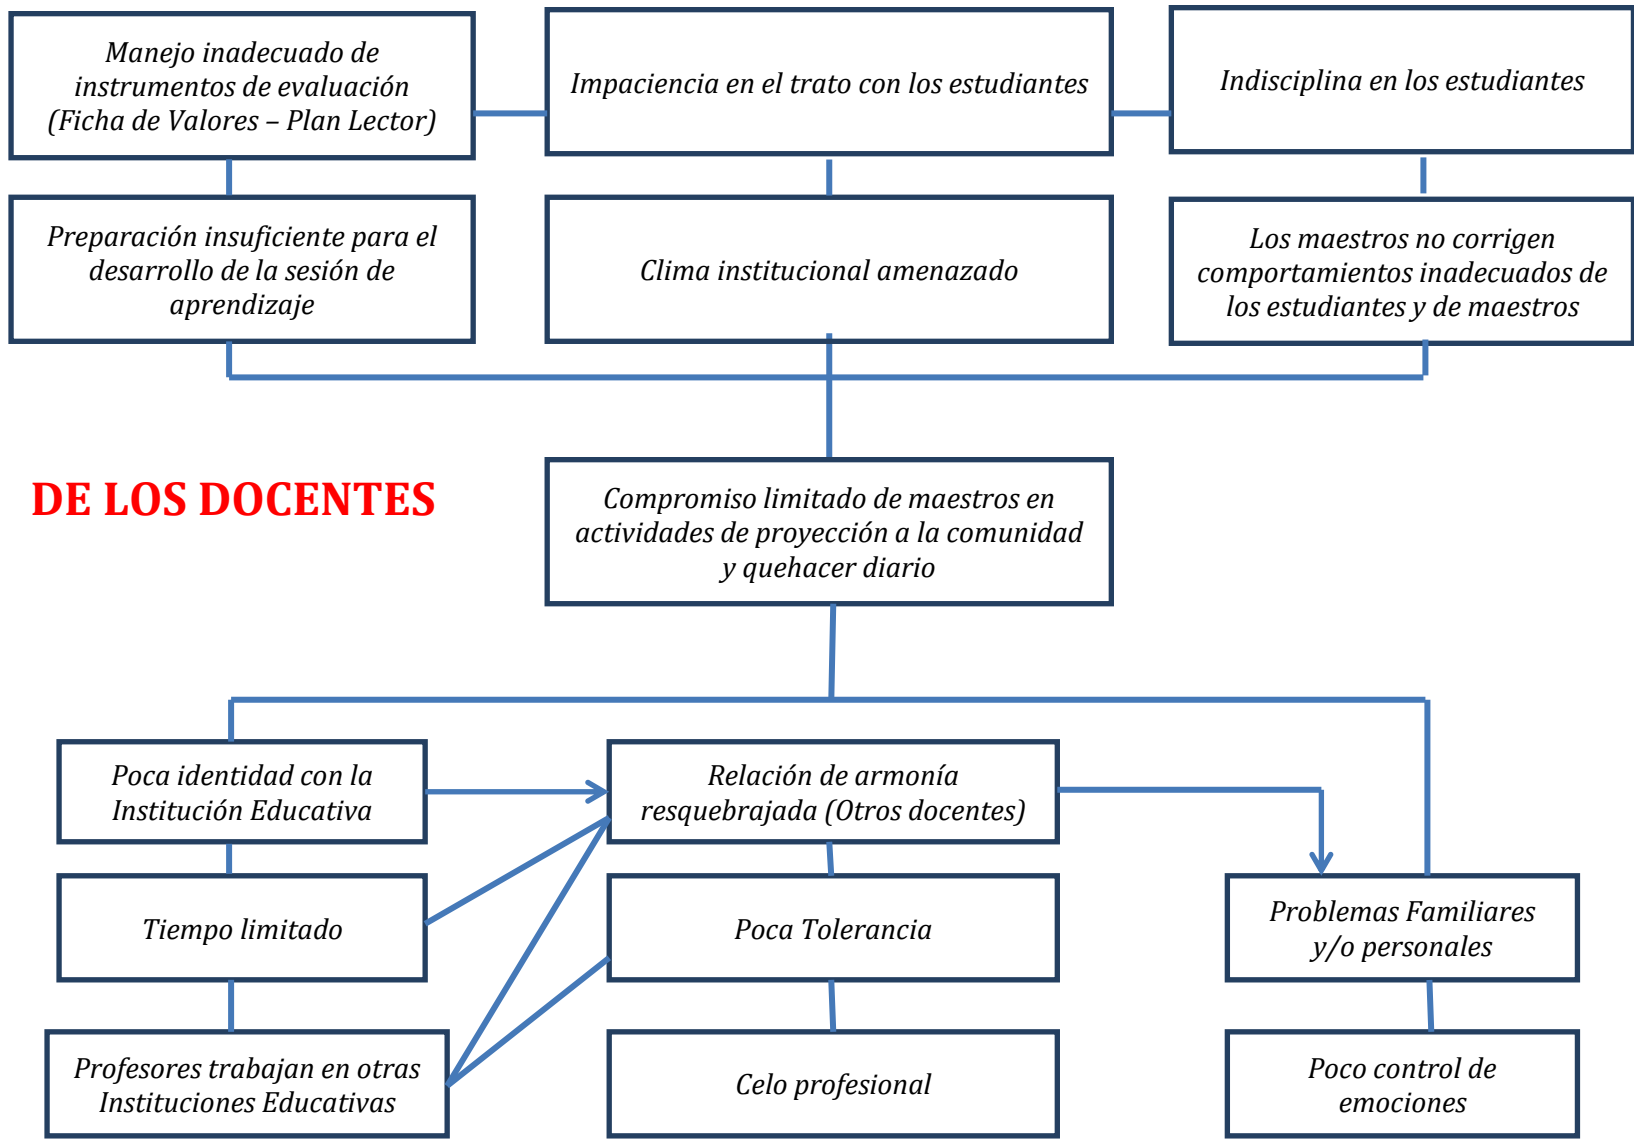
Manejo inadecuado de instrumentos de evaluación (Ficha de Valores – Plan Lector)

Impaciencia en el trato con los estudiantes

Indisciplina en los estudiantes

Preparación insuficiente para el desarrollo de la sesión de aprendizaje

Clima institucional amenazado

Los maestros no corrigen comportamientos inadecuados de los estudiantes y de maestros

DE LOS DOCENTES

Compromiso limitado de maestros en actividades de proyección a la comunidad y quehacer diario

Poca identidad con la Institución Educativa

Relación de armonía resquebrajada (Otros docentes)

Tiempo limitado

Poca Tolerancia

Problemas Familiares y/o personales

Profesores trabajan en otras Instituciones Educativas

Celo profesional

Poco control de emociones